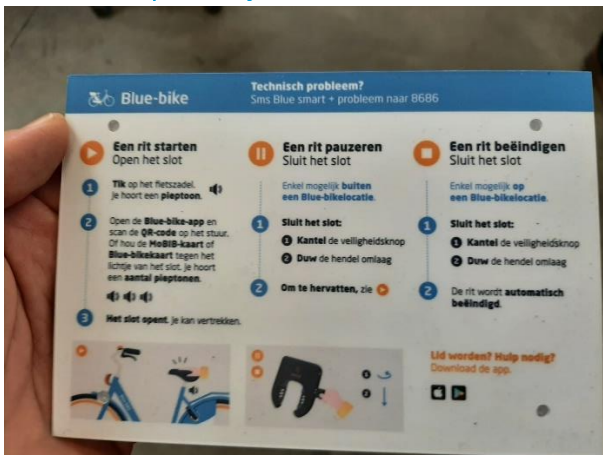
Blue-bike

Technisch probleem?
Sms Blue smart + probleem naar 8686

Een rit starten
Open het slot

1 Tik op het fietszadel, je hoort een pieptoon.

2 Open de Blue-bike-app en scan de QR-code op het stuur. Of hou de MoBIB-kaart of Blue-bikekaart tegen het lichtje van het slot, je hoort een aantal pieptonen.

3 Het slot opent, je kan vertrekken.

Een rit pauzeren
Sluit het slot

Enkel mogelijk buiten een Blue-bikelocatie.

1 Sluit het slot:
1 Kantel de veiligheidsknop
2 Duw de hendel omlaag

2 Om te hervatten, zie

Een rit beëindigen
Sluit het slot

Enkel mogelijk op een Blue-bikelocatie.

1 Sluit het slot:
1 Kantel de veiligheidsknop
2 Duw de hendel omlaag

2 De rit wordt automatisch beëindigd.

1
2

Lid worden? Hulp nodig?
Download de app.